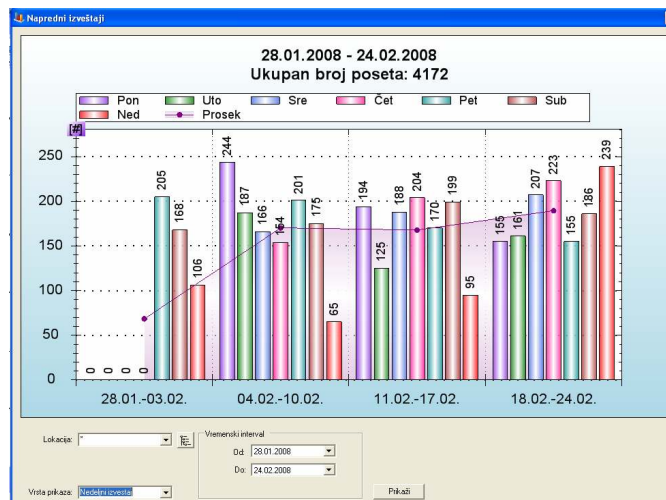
Napredni izveštaji

28.01.2008 - 24.02.2008
Ukupan broj poseta: 4172

Pon
Uto
Sre
Čet
Pet
Sub
Ned
Prosek

[#]

250
200
150
100
50
0

0 0 0 0 205 168 106
244 187 166 154 201 175 65
194 125 188 204 170 199 95
155 161 207 223 155 186 239

28.01.-03.02.
04.02.-10.02.
11.02.-17.02.
18.02.-24.02.

Lokacija: *
Vremenski interval
Od: 28.01.2008
Do: 24.02.2008
Vrsta prikaza: Nedeljni izveštaj
Prikaži